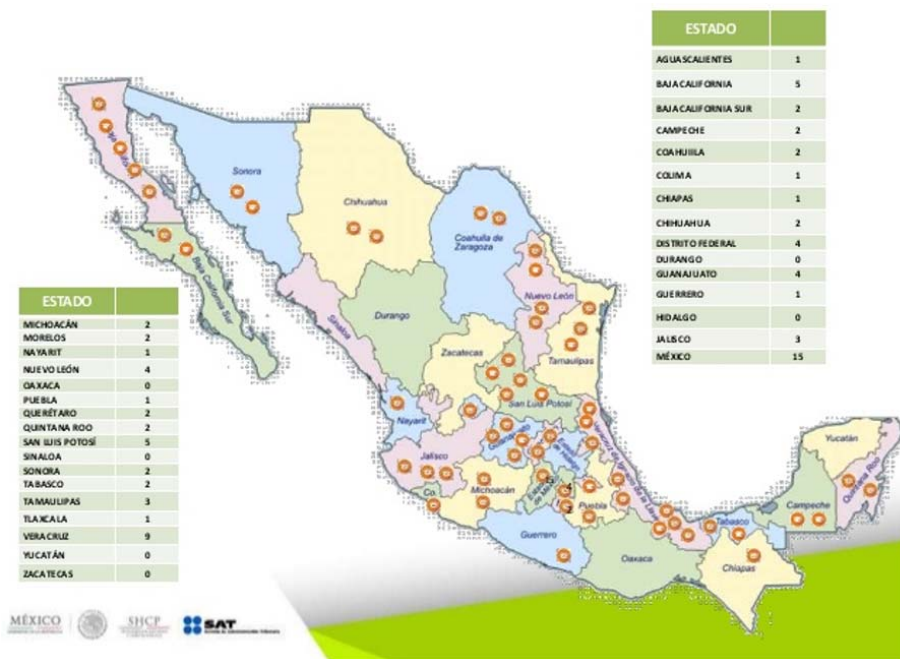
| ESTADO | |
|---|---|
| AGUASCALIENTES | 1 |
| BAJA CALIFORNIA | 5 |
| BAJA CALIFORNIA SUR | 2 |
| CAMPECHE | 2 |
| COAHUILA | 2 |
| COLIMA | 1 |
| CHIAPAS | 1 |
| CHIHUAHUA | 2 |
| DISTRITO FEDERAL | 4 |
| DURANGO | 0 |
| GUANAJUATO | 4 |
| GUERRERO | 1 |
| HIDALGO | 0 |
| JALISCO | 3 |
| MÉXICO | 15 |

| ESTADO | |
|---|---|
| MICHOACÁN | 2 |
| MORELOS | 2 |
| NAYARIT | 1 |
| NUEVO LEÓN | 4 |
| OAXACA | 0 |
| PUEBLA | 1 |
| QUERÉTARO | 2 |
| QUINTANA ROO | 2 |
| SAN LUIS POTOSÍ | 5 |
| SINALOA | 0 |
| SONORA | 2 |
| TABASCO | 2 |
| TAMAULIPAS | 3 |
| TLAXCALA | 1 |
| VERACRUZ | 9 |
| YUCATÁN | 0 |
| ZACATECAS | 0 |

Baja California
Sonora
Chihuahua
Coahuila de Zaragoza
Baja California Sur
Sinaloa
Durango
Nuevo León
Zacatecas
Tamaulipas
San Luis Potosí
Nayarit
Jalisco
Col.
Michoacán
Guerrero
Puebla
Oaxaca
Veracruz de Ignacio de la Llave
Tabasco
Campeche
Yucatán
Quintana Roo
Chiapas
4
2

MÉXICO
SHCP
SAT